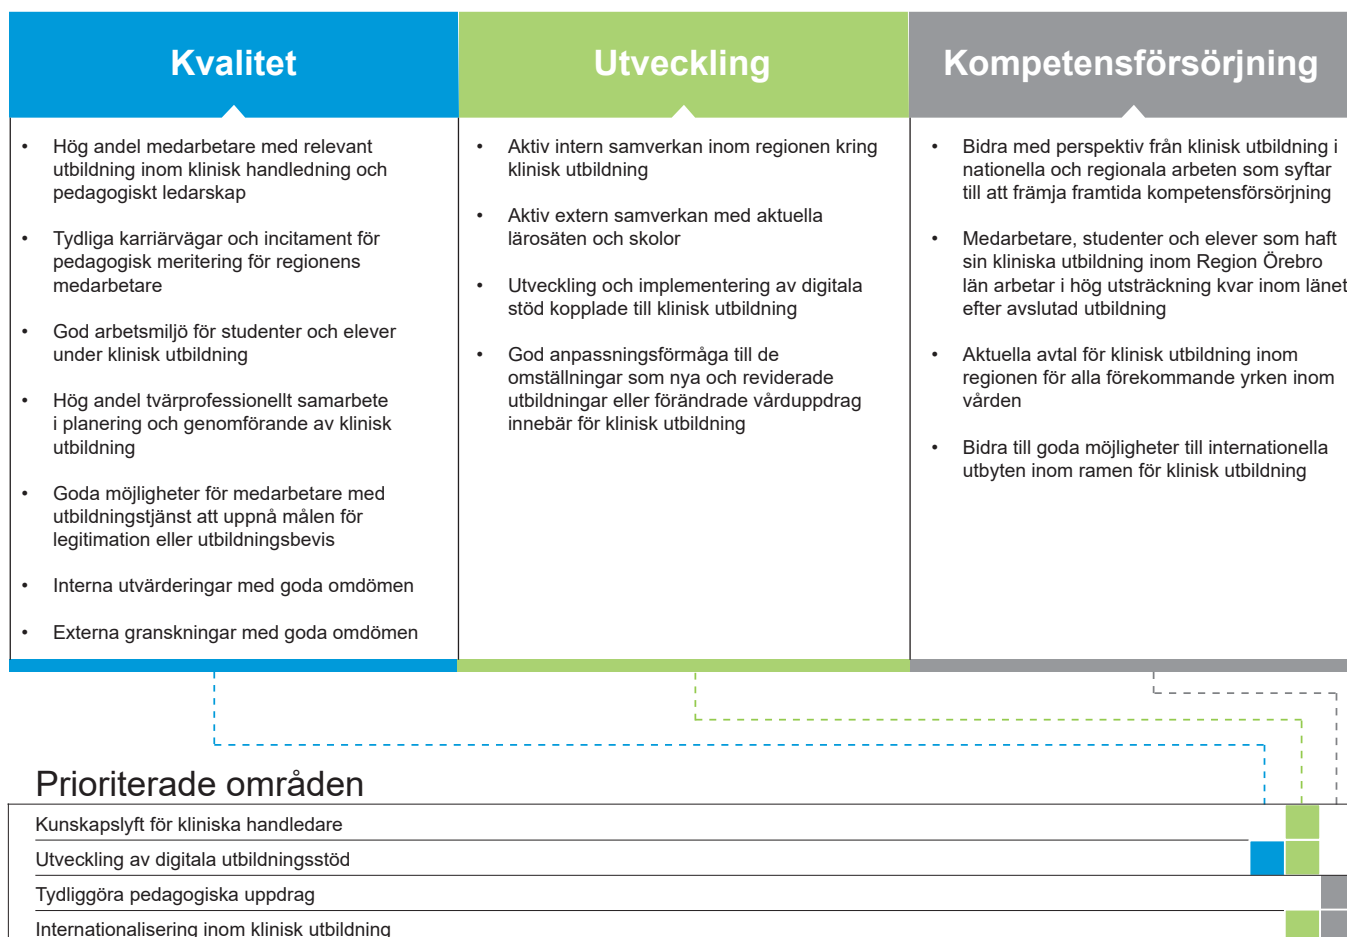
Kvalitet

- Hög andel medarbetare med relevant utbildning inom klinisk handledning och pedagogiskt ledarskap
- Tydliga karriärvägar och incitament för pedagogisk meritering för regionens medarbetare
- God arbetsmiljö för studenter och elever under klinisk utbildning
- Hög andel tvärprofessionellt samarbete i planering och genomförande av klinisk utbildning
- Goda möjligheter för medarbetare med utbildningstjänst att uppnå målen för legitimation eller utbildningsbevis
- Interna utvärderingar med goda omdömen
- Externa granskningar med goda omdömen

Utveckling

- Aktiv intern samverkan inom regionen kring klinisk utbildning
- Aktiv extern samverkan med aktuella lärosäten och skolor
- Utveckling och implementering av digitala stöd kopplade till klinisk utbildning
- God anpassningsförmåga till de omställningar som nya och reviderade utbildningar eller förändrade vårduppdrag innebär för klinisk utbildning

Kompetensförsörjning

- Bidra med perspektiv från klinisk utbildning i nationella och regionala arbeten som syftar till att främja framtida kompetensförsörjning
- Medarbetare, studenter och elever som haft sin kliniska utbildning inom Region Örebro län arbetar i hög utsträckning kvar inom länet efter avslutad utbildning
- Aktuella avtal för klinisk utbildning inom regionen för alla förekommande yrken inom vården
- Bidra till goda möjligheter till internationella utbyten inom ramen för klinisk utbildning

Prioriterade områden
Kunskapslyft för kliniska handledare
Utveckling av digitala utbildningsstöd
Tydliggöra pedagogiska uppdrag
Internationalisering inom klinisk utbildning